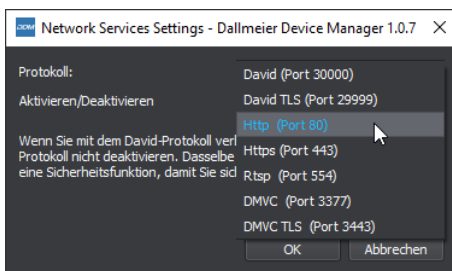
DDM Network Services Settings - Dallmeier Device Manager 1.0.7

Protokoll:

Aktivieren/Deaktivieren

Wenn Sie mit dem David-Protokoll verl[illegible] Protokoll nicht deaktivieren. Dasselbe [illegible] eine Sicherheitsfunktion, damit Sie sic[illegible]

David (Port 30000)
David TLS (Port 29999)
Http (Port 80)
Https (Port 443)
Rtsp (Port 554)
DMVC (Port 3377)
DMVC TLS (Port 3443)

OK
Abbrechen